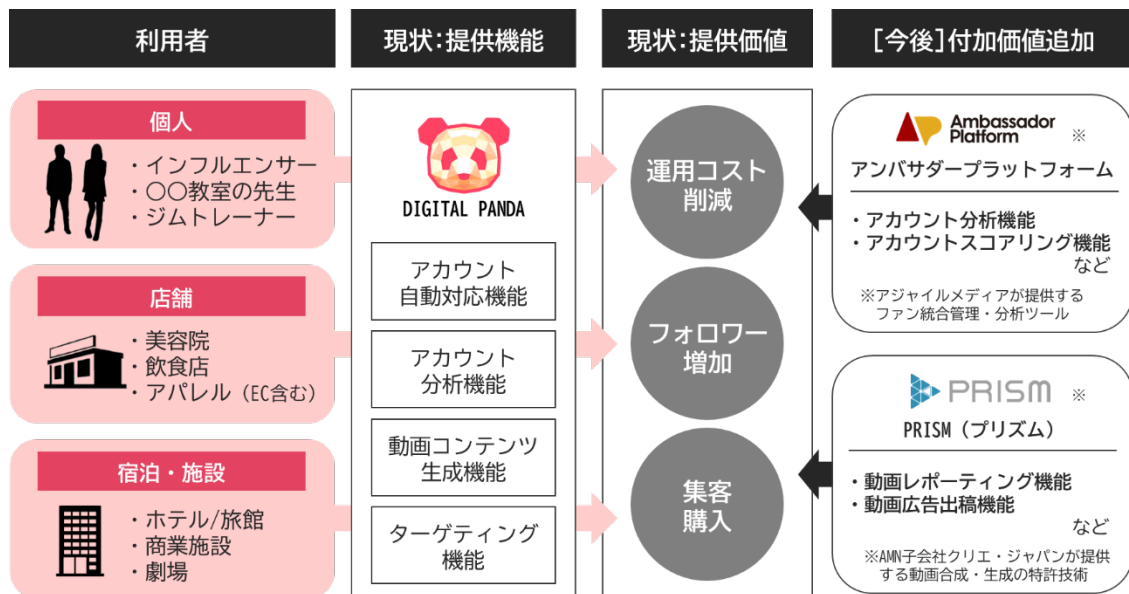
利用者

現状:提供機能

現状:提供価値

[今後]付加価値追加

個人

・インフルエンサー
・〇〇教室の先生
・ジムトレーナー

店舗

・美容院
・飲食店
・アパレル(EC含む)

宿泊・施設

・ホテル/旅館
・商業施設
・劇場

DIGITAL PANDA

アカウント自動対応機能

アカウント分析機能

動画コンテンツ生成機能

ターゲティング機能

運用コスト削減

フォロワー増加

集客購入

Ambassador Platform ※

アンバサダープラットフォーム

・アカウント分析機能
・アカウントスコアリング機能
など

※アジャイルメディアが提供するファン統合管理・分析ツール

PRISM ※

PRISM(プリズム)

・動画レポーティング機能
・動画広告出稿機能
など

※AMN子会社クリエ・ジャパンが提供する動画合成・生成の特許技術